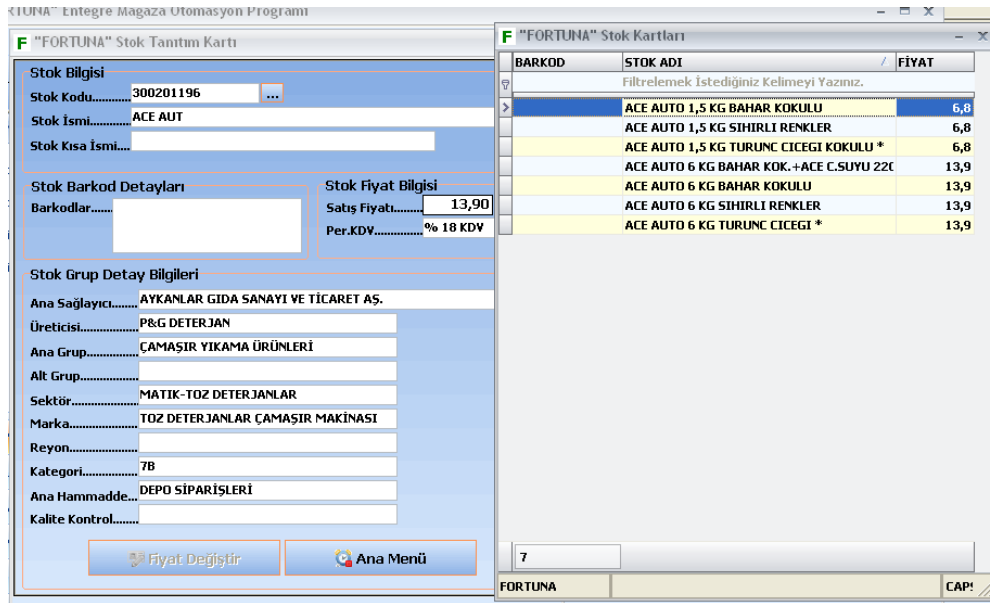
RTUNA" Entegre Mağaza Otomasyon Programı

F "FORTUNA" Stok Tanıtım Kartı

Stok Bilgisi
Stok Kodu........... 300201196 ...
Stok İsmi........... ACE AUT
Stok Kısa İsmi....

Stok Barkod Detayları
Barkodlar.......

Stok Fiyat Bilgisi
Satış Fiyatı........ 13,90
Per.KDV............. % 18 KDV

Stok Grup Detay Bilgileri
Ana Sağlayıcı........ AYKANLAR GIDA SANAYI VE TİCARET AŞ.
Üreticisi................ P&G DETERJAN
Ana Grup................ ÇAMAŞIR YIKAMA ÜRÜNLERİ
Alt Grup.................
Sektör..................... MATIK-TOZ DETERJANLAR
Marka...................... TOZ DETERJANLAR ÇAMAŞIR MAKİNASI
Reyon......................
Kategori.................. 7B
Ana Hammadde... DEPO SİPARİŞLERİ
Kalite Kontrol.........

Fiyat Değiştir
Ana Menü

F "FORTUNA" Stok Kartları

| BARKOD | STOK ADI | FİYAT |
|---|---|---|
| | Filtrelemek İstediğiniz Kelimeyi Yazınız. | |
| | ACE AUTO 1,5 KG BAHAR KOKULU | 6,8 |
| | ACE AUTO 1,5 KG SIHIRLI RENKLER | 6,8 |
| | ACE AUTO 1,5 KG TURUNC CICEGI KOKULU * | 6,8 |
| | ACE AUTO 6 KG BAHAR KOK.+ACE C.SUYU 22( | 13,9 |
| | ACE AUTO 6 KG BAHAR KOKULU | 13,9 |
| | ACE AUTO 6 KG SIHIRLI RENKLER | 13,9 |
| | ACE AUTO 6 KG TURUNC CICEGI * | 13,9 |

7

FORTUNA
CAPS